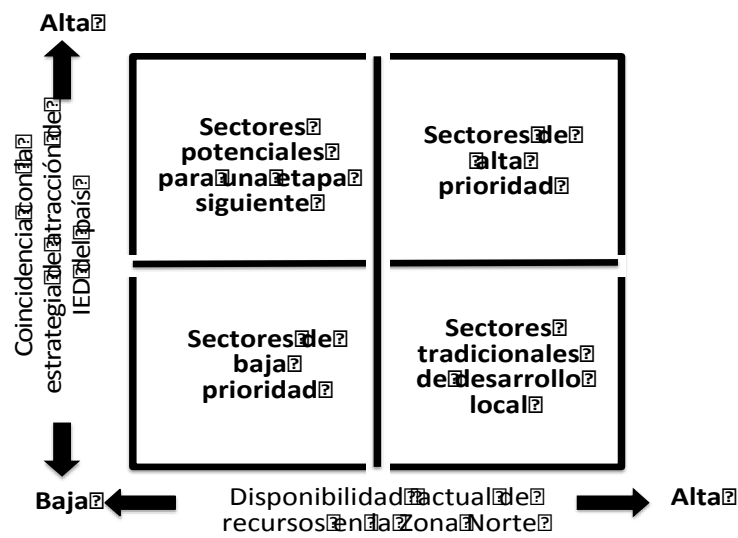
Alta

Coincidencia con la estrategia de atracción de IED del país

Sectores potenciales para una etapa siguiente

Sectores de alta prioridad

Sectores de baja prioridad

Sectores tradicionales de desarrollo local

Baja

Disponibilidad actual de recursos en la Zona Norte

Alta